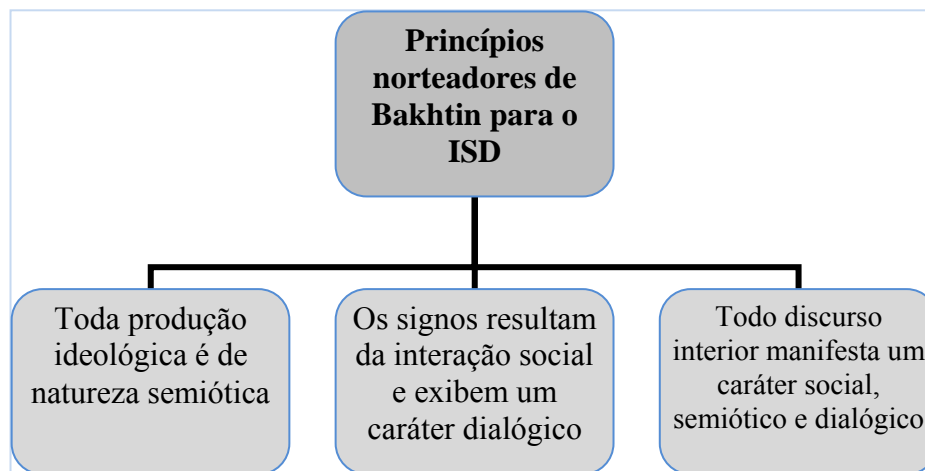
Princípios norteadores de Bakhtin para o ISD

Toda produção ideológica é de natureza semiótica

Os signos resultam da interação social e exibem um caráter dialógico

Todo discurso interior manifesta um caráter social, semiótico e dialógico